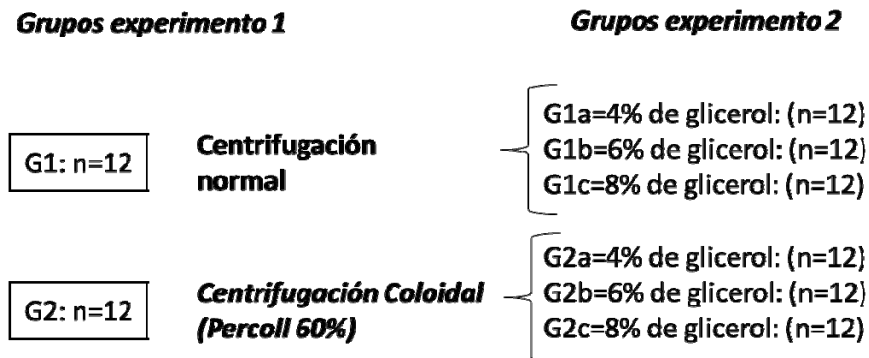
Grupos experimento 1

Grupos experimento 2

G1: n=12

Centrifugación normal

G1a=4% de glicerol: (n=12)
G1b=6% de glicerol: (n=12)
G1c=8% de glicerol: (n=12)

G2: n=12

Centrifugación Coloidal (Percoll 60%)

G2a=4% de glicerol: (n=12)
G2b=6% de glicerol: (n=12)
G2c=8% de glicerol: (n=12)